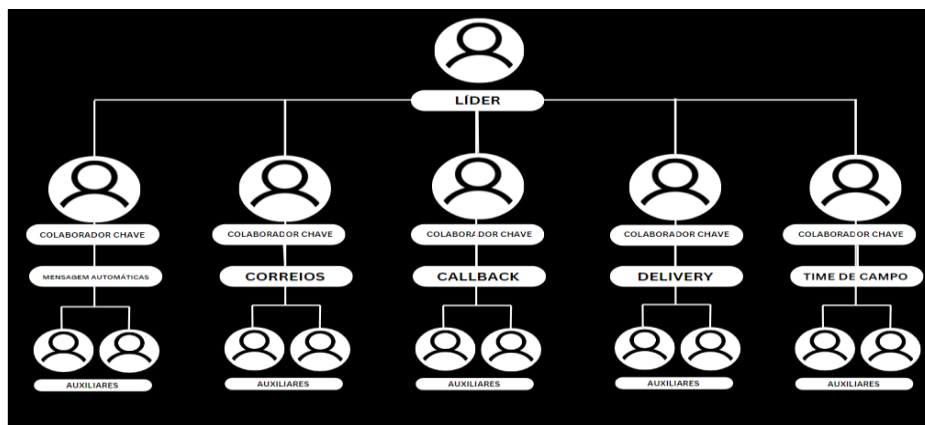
LÍDER

COLABORADOR CHAVE

MENSAGEM AUTOMÁTICAS

AUXILIARES

COLABORADOR CHAVE

CORREIOS

AUXILIARES

COLABORADOR CHAVE

CALLBACK

AUXILIARES

COLABORADOR CHAVE

DELIVERY

AUXILIARES

COLABORADOR CHAVE

TIME DE CAMPO

AUXILIARES